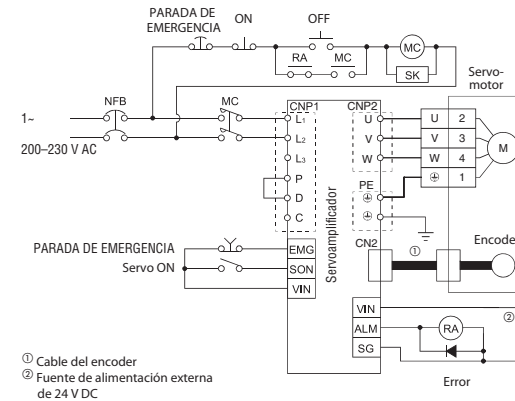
PARADA DE EMERGENCIA

ON

OFF

RA

MC

MC

SK

Servomotor

NFB

MC

1~

200–230 V AC

CNP1

$L_1$

$L_2$

$L_3$

P

D

C

CNP2

U

V

W

U 2

V 3

W 4

⏚ 1

M

PE

Servoamplificador

CN2

①

Encode

PARADA DE EMERGENCIA

Servo ON

EMG

SON

VIN

VIN

ALM

SG

RA

②

Error

① Cable del encoder
② Fuente de alimentación externa de 24 V DC